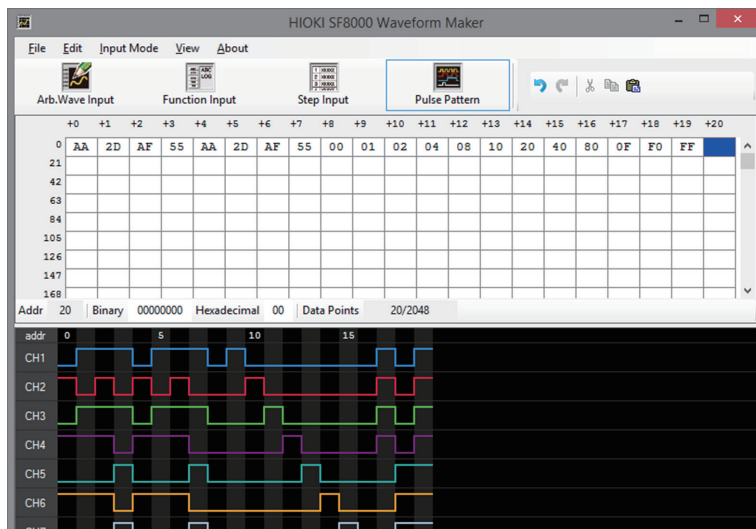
HIOKI SF8000 Waveform Maker

File Edit Input Mode View About

Arb.Wave Input Function Input Step Input Pulse Pattern

|  | +0 | +1 | +2 | +3 | +4 | +5 | +6 | +7 | +8 | +9 | +10 | +11 | +12 | +13 | +14 | +15 | +16 | +17 | +18 | +19 | +20 |
|---|---|---|---|---|---|---|---|---|---|---|---|---|---|---|---|---|---|---|---|---|---|
| 0 | AA | 2D | AF | 55 | AA | 2D | AF | 55 | 00 | 01 | 02 | 04 | 08 | 10 | 20 | 40 | 80 | 0F | F0 | FF |  |
| 21 |  |  |  |  |  |  |  |  |  |  |  |  |  |  |  |  |  |  |  |  |  |
| 42 |  |  |  |  |  |  |  |  |  |  |  |  |  |  |  |  |  |  |  |  |  |
| 63 |  |  |  |  |  |  |  |  |  |  |  |  |  |  |  |  |  |  |  |  |  |
| 84 |  |  |  |  |  |  |  |  |  |  |  |  |  |  |  |  |  |  |  |  |  |
| 105 |  |  |  |  |  |  |  |  |  |  |  |  |  |  |  |  |  |  |  |  |  |
| 126 |  |  |  |  |  |  |  |  |  |  |  |  |  |  |  |  |  |  |  |  |  |
| 147 |  |  |  |  |  |  |  |  |  |  |  |  |  |  |  |  |  |  |  |  |  |
| 168 |  |  |  |  |  |  |  |  |  |  |  |  |  |  |  |  |  |  |  |  |  |

Addr 20 Binary 00000000 Hexadecimal 00 Data Points 20/2048

addr 0 5 10 15
CH1
CH2
CH3
CH4
CH5
CH6
CH7